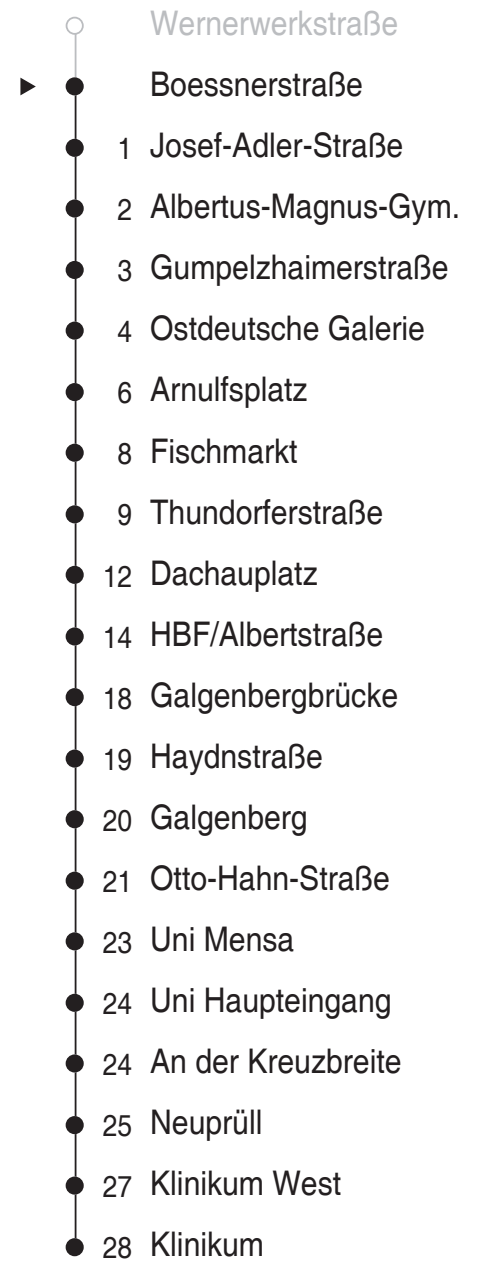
Wernerwerkstraße

Boessnerstraße

1 Josef-Adler-Straße

2 Albertus-Magnus-Gym.

3 Gumpelzhaimerstraße

4 Ostdeutsche Galerie

6 Arnulfsplatz

8 Fischmarkt

9 Thundorferstraße

12 Dachauplatz

14 HBF/Albertstraße

18 Galgenbergbrücke

19 Haydnstraße

20 Galgenberg

21 Otto-Hahn-Straße

23 Uni Mensa

24 Uni Haupteingang

24 An der Kreuzbreite

25 Neuprüll

27 Klinikum West

28 Klinikum